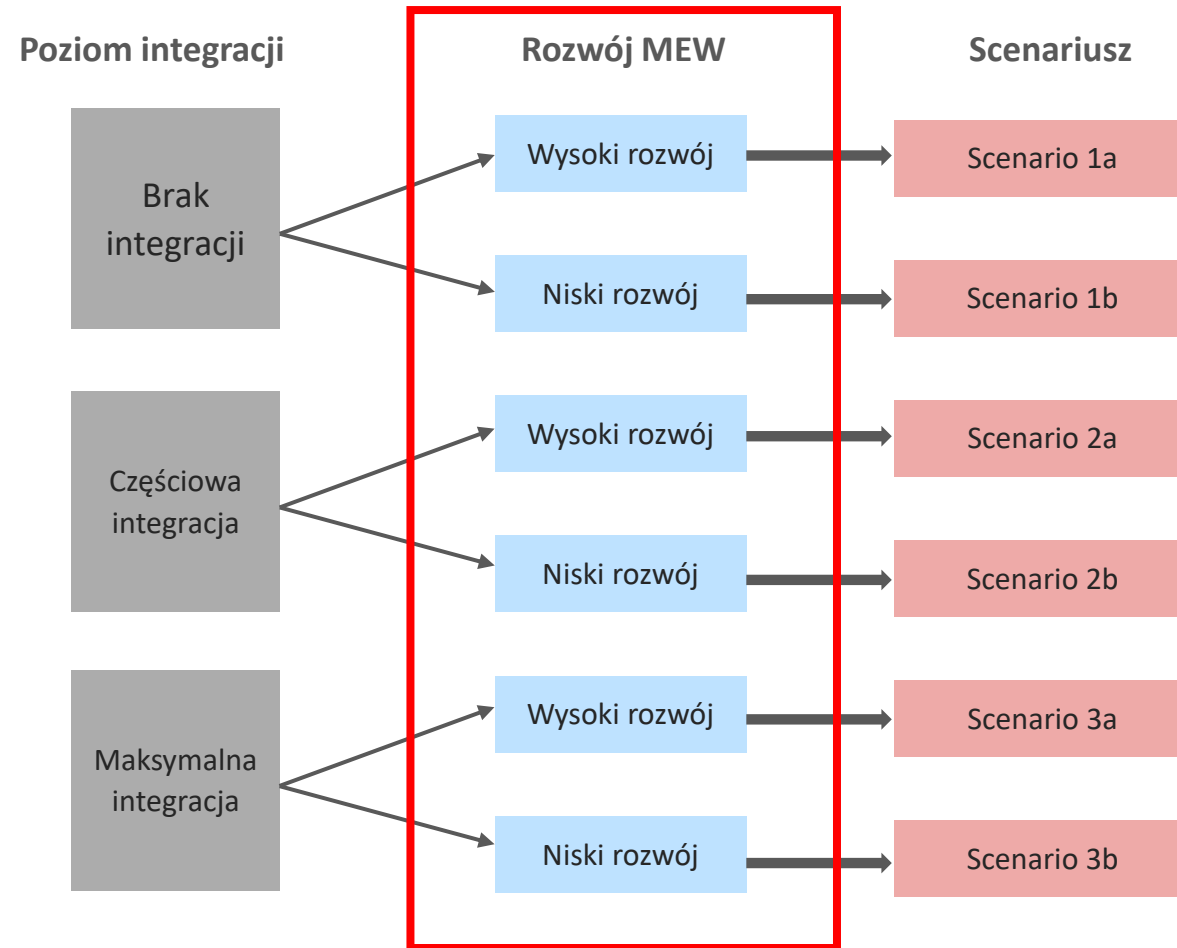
Poziom integracji

Rozwój MEW

Scenariusz

Brak integracji

Wysoki rozwój

Scenario 1a

Niski rozwój

Scenario 1b

Częściowa integracja

Wysoki rozwój

Scenario 2a

Niski rozwój

Scenario 2b

Maksymalna integracja

Wysoki rozwój

Scenario 3a

Niski rozwój

Scenario 3b